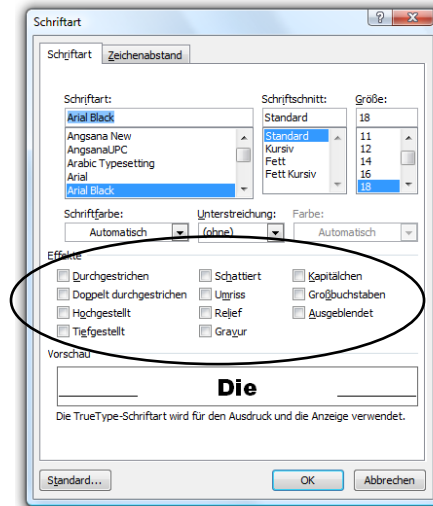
Schriftart

Schriftart | Zeichenabstand

Schriftart:
Arial Black
Angsana New
AngsanaUPC
Arabic Typesetting
Arial
Arial Black

Schriftschnitt:
Standard
Standard
Kursiv
Fett
Fett Kursiv

Größe:
18
11
12
14
16
18

Schriftfarbe:
Automatisch

Unterstreichung:
(ohne)

Farbe:
Automatisch

Effekte
Durchgestrichen
Doppelt durchgestrichen
Hochgestellt
Tiefgestellt
Schattiert
Umriss
Relief
Gravur
Kapitälchen
Großbuchstaben
Ausgeblendet

Vorschau
Die

Die TrueType-Schriftart wird für den Ausdruck und die Anzeige verwendet.

Standard...
OK
Abbrechen